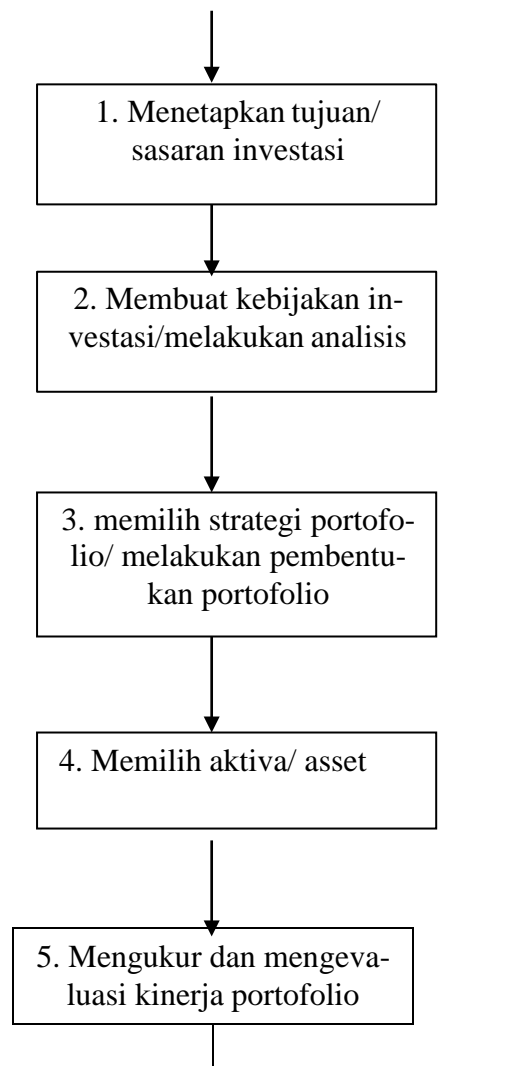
1. Menetapkan tujuan/ sasaran investasi

2. Membuat kebijakan investasi/melakukan analisis

3. memilih strategi portofolio/ melakukan pembentukan portofolio

4. Memilih aktiva/ asset

5. Mengukur dan mengevaluasi kinerja portofolio